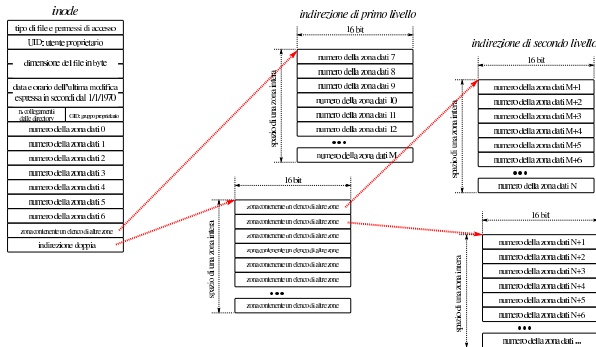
inode

tipo di file e permessi di accesso

UID: utente proprietario

dimensione del file in byte

data e orario dell'ultima modifica espressa in secondi dal 1/1/1970

n. collegamenti dalle directory

GID: gruppo proprietario

numero della zona dati 0

numero della zona dati 1

numero della zona dati 2

numero della zona dati 3

numero della zona dati 4

numero della zona dati 5

numero della zona dati 6

zona contenente un elenco di altre zone

indirezione doppia

indirezione di primo livello

16 bit

spazio di una zona intera

numero della zona dati 7

numero della zona dati 8

numero della zona dati 9

numero della zona dati 10

numero della zona dati 11

numero della zona dati 12

•••

numero della zona dati M

indirezione di secondo livello

16 bit

spazio di una zona intera

numero della zona dati M+1

numero della zona dati M+2

numero della zona dati M+3

numero della zona dati M+4

numero della zona dati M+5

numero della zona dati M+6

•••

numero della zona dati N

16 bit

spazio di una zona intera

zona contenente un elenco di altre zone

zona contenente un elenco di altre zone

zona contenente un elenco di altre zone

zona contenente un elenco di altre zone

zona contenente un elenco di altre zone

zona contenente un elenco di altre zone

zona contenente un elenco di altre zone

•••

zona contenente un elenco di altre zone

16 bit

spazio di una zona intera

numero della zona dati N+1

numero della zona dati N+2

numero della zona dati N+3

numero della zona dati N+4

numero della zona dati N+5

numero della zona dati N+6

•••

numero della zona dati ...